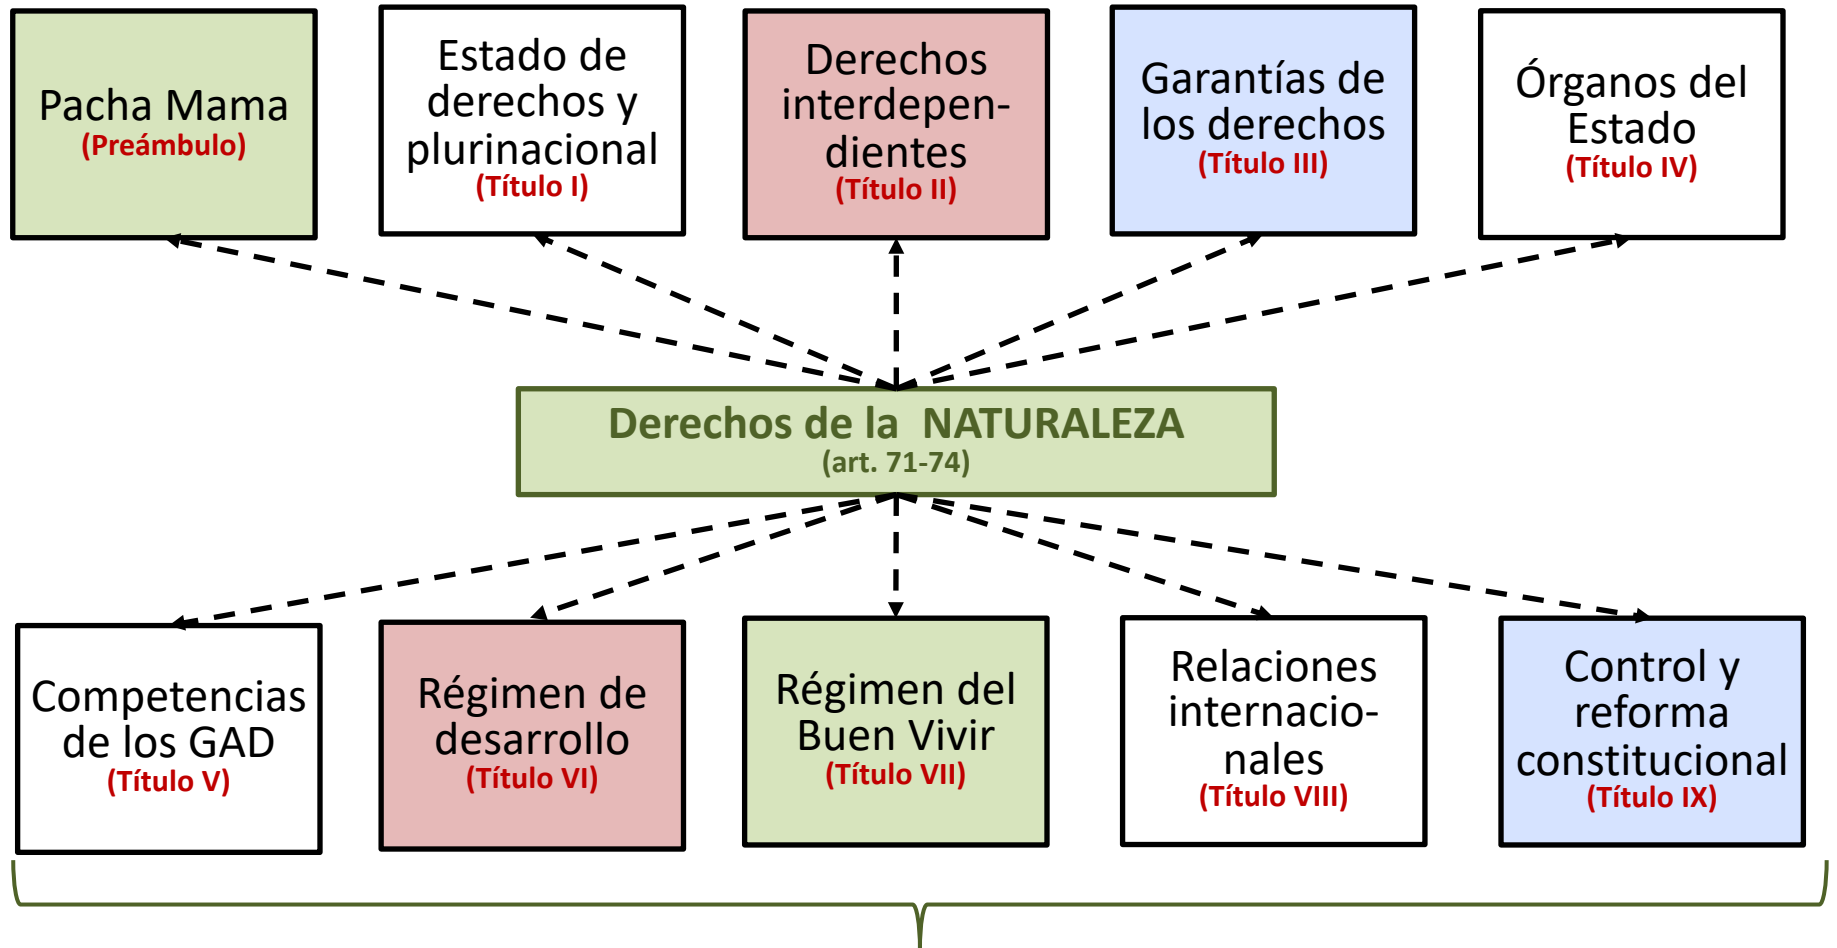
Pacha Mama
(Preámbulo)

Estado de derechos y plurinacional
(Título I)

Derechos interdependientes
(Título II)

Garantías de los derechos
(Título III)

Órganos del Estado
(Título IV)

Derechos de la NATURALEZA
(art. 71-74)

Competencias de los GAD
(Título V)

Régimen de desarrollo
(Título VI)

Régimen del Buen Vivir
(Título VII)

Relaciones internacionales
(Título VIII)

Control y reforma constitucional
(Título IX)